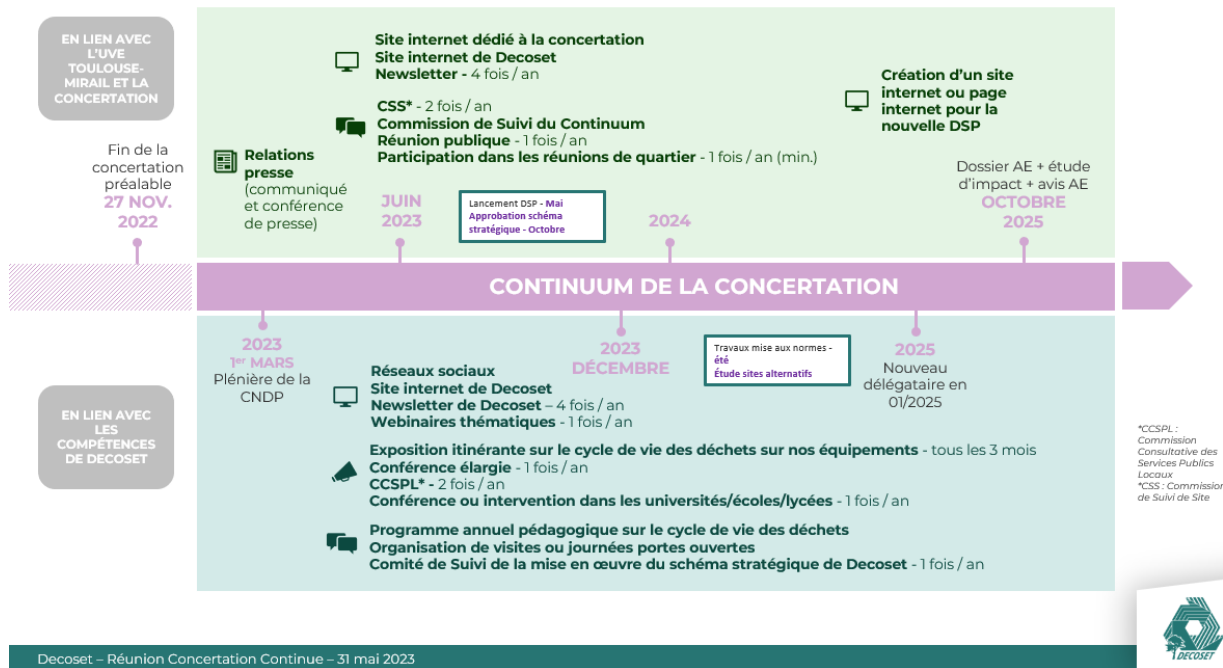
EN LIEN AVEC L'UVE TOULOUSE-MIRAIL ET LA CONCERTATION

Site internet dédié à la concertation
Site internet de Decoset
Newsletter - 4 fois / an

CSS* - 2 fois / an
Commission de Suivi du Continuum
Réunion publique - 1 fois / an
Participation dans les réunions de quartier - 1 fois / an (min.)

Création d'un site internet ou page internet pour la nouvelle DSP

Fin de la concertation préalable
27 NOV. 2022

Relations presse (communiqué et conférence de presse)

JUIN 2023

Lancement DSP - Mai
Approbation schéma stratégique - Octobre

2024

Dossier AE + étude d'impact + avis AE
OCTOBRE 2025

CONTINUUM DE LA CONCERTATION

2023
1er MARS
Plénière de la CNDP

2023
DÉCEMBRE

Travaux mise aux normes - été
Étude sites alternatifs

2025
Nouveau délégataire en 01/2025

EN LIEN AVEC LES COMPÉTENCES DE DECOSET

Réseaux sociaux
Site internet de Decoset
Newsletter de Decoset – 4 fois / an
Webinaires thématiques - 1 fois / an

Exposition itinérante sur le cycle de vie des déchets sur nos équipements - tous les 3 mois
Conférence élargie - 1 fois / an
CCSPL* - 2 fois / an
Conférence ou intervention dans les universités/écoles/lycées - 1 fois / an

Programme annuel pédagogique sur le cycle de vie des déchets
Organisation de visites ou journées portes ouvertes
Comité de Suivi de la mise en œuvre du schéma stratégique de Decoset - 1 fois / an

*CCSPL : Commission Consultative des Services Publics Locaux
*CSS : Commission de Suivi de Site

Decoset – Réunion Concertation Continue – 31 mai 2023

DECOSET